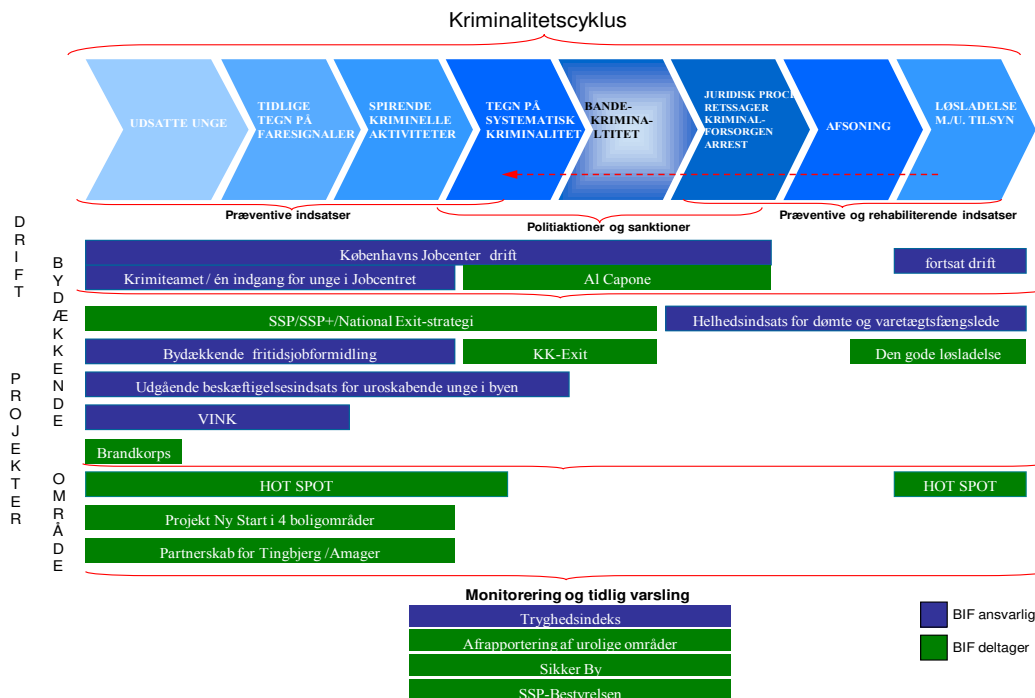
Kriminalitetscyklus

UDSATTE UNGE

TIDLIGE TEGN PÅ FARESIGNALER

SPIRENDE KRIMINELLE AKTIVITETER

TEGN PÅ SYSTEMATISK KRIMINALITET

BANDE-KRIMINA-LTITET

JURIDISK PROC RETSSAGER KRIMINAL-FORSORGEN ARREST

AFSONING

LØSLADELSE M./U. TILSYN

Præventive indsatser

Politiaktioner og sanktioner

Præventive og rehabiliterende indsatser

DRIFT

Københavns Jobcenter drift

fortsat drift

Krimiteamet / én indgang for unge i Jobcentret

Al Capone

PROJEKTER

BYDÆKKENDE

SSP/SSP+/National Exit-strategi

Helhedsindsats for dømte og varetægtsfængslede

Bydækkende fritidsjobformidling

KK-Exit

Den gode løsladelse

Udgående beskæftigelsesindsats for uroskabende unge i byen

VINK

Brandkorps

OMRÅDE

HOT SPOT

HOT SPOT

Projekt Ny Start i 4 boligområder

Partnerskab for Tingbjerg /Amager

Monitorering og tidlig varsling

Tryghedsindeks

Afrapportering af urolige områder

Sikker By

SSP-Bestyrelsen

BIF ansvarlig

BIF deltager